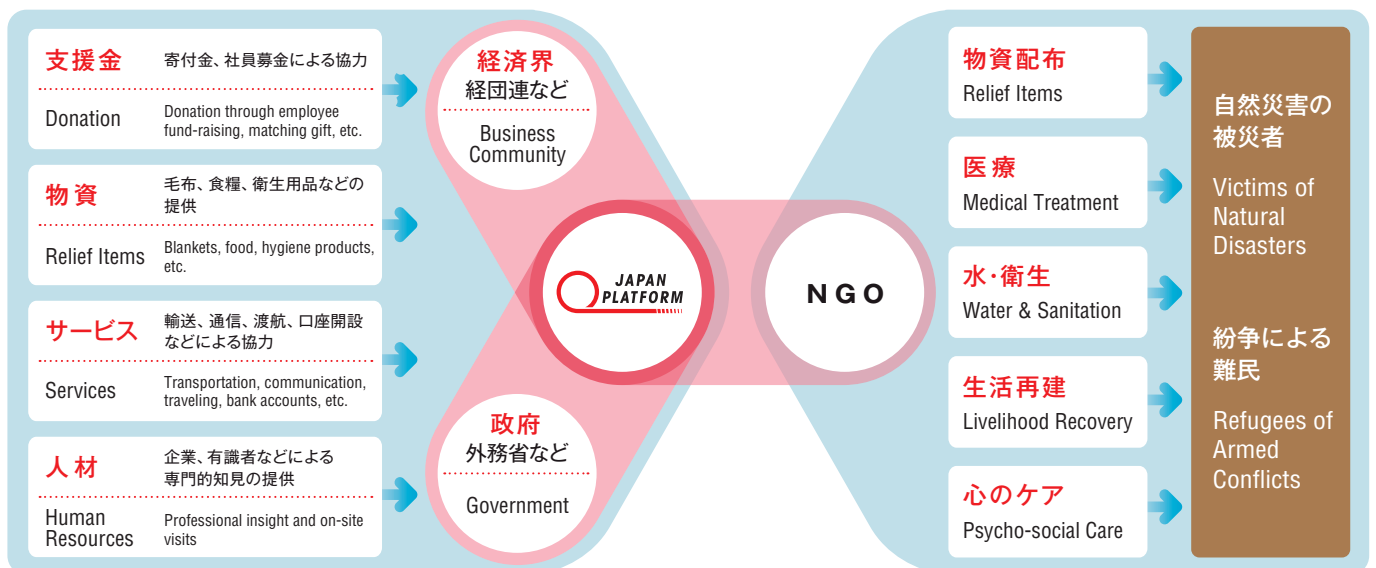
支援金
寄付金、社員募金による協力
Donation
Donation through employee fund-raising, matching gift, etc.

物資
毛布、食糧、衛生用品などの提供
Relief Items
Blankets, food, hygiene products, etc.

サービス
輸送、通信、渡航、口座開設などによる協力
Services
Transportation, communication, traveling, bank accounts, etc.

人材
企業、有識者などによる専門的知見の提供
Human Resources
Professional insight and on-site visits

経済界
経団連など
Business Community

政府
外務省など
Government

JAPAN PLATFORM

NGO

物資配布
Relief Items

医療
Medical Treatment

水·衛生
Water & Sanitation

生活再建
Livelihood Recovery

心のケア
Psycho-social Care

自然災害の被災者
Victims of Natural Disasters

紛争による難民
Refugees of Armed Conflicts